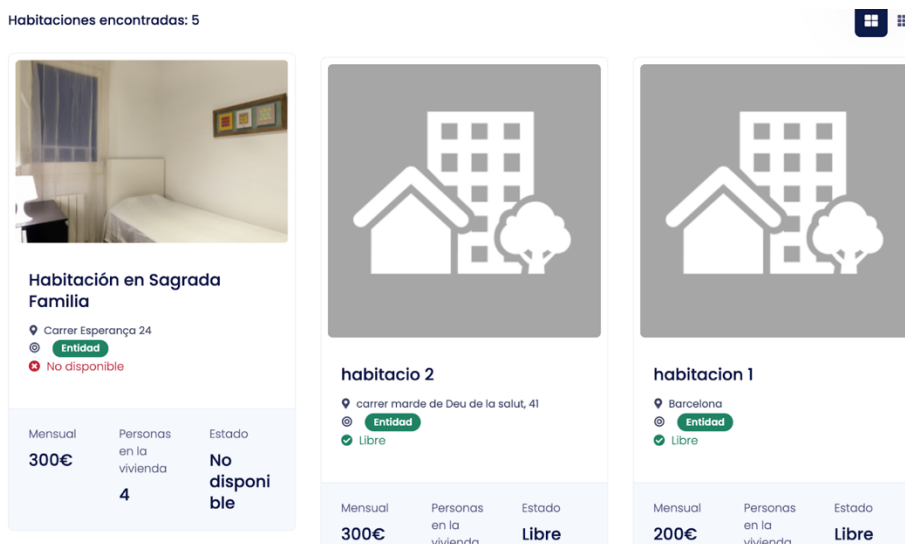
Habitaciones encontradas: 5

Habitación en Sagrada Familia

Carrer Esperança 24

Entidad

No disponible

Mensual
300€

Personas en la vivienda
4

Estado
No disponible

habitacio 2

carrer marde de Deu de la salut, 41

Entidad

Libre

Mensual
300€

Personas en la vivienda

Estado
Libre

habitacion 1

Barcelona

Entidad

Libre

Mensual
200€

Personas en la vivienda

Estado
Libre